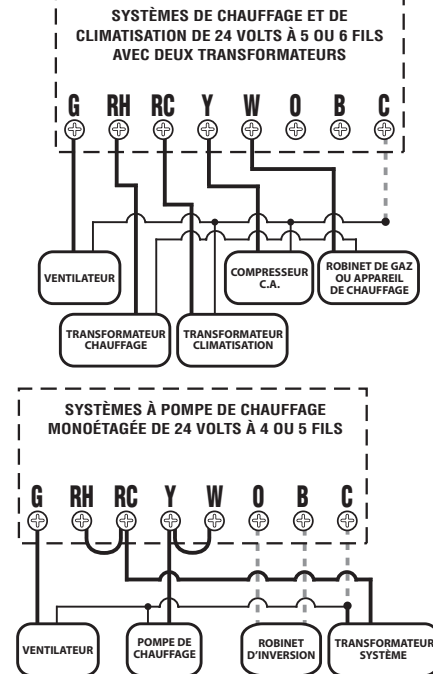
SYSTÈMES DE CHAUFFAGE ET DE CLIMATISATION DE 24 VOLTS À 5 OU 6 FILS AVEC DEUX TRANSFORMATEURS

G RH RC Y W O B C

VENTILATEUR

COMPRESSEUR C.A.

ROBINET DE GAZ OU APPAREIL DE CHAUFFAGE

TRANSFORMATEUR CHAUFFAGE

TRANSFORMATEUR CLIMATISATION

SYSTÈMES À POMPE DE CHAUFFAGE MONOÉTAGÉE DE 24 VOLTS À 4 OU 5 FILS

G RH RC Y W O B C

VENTILATEUR

POMPE DE CHAUFFAGE

ROBINET D'INVERSION

TRANSFORMATEUR SYSTÈME